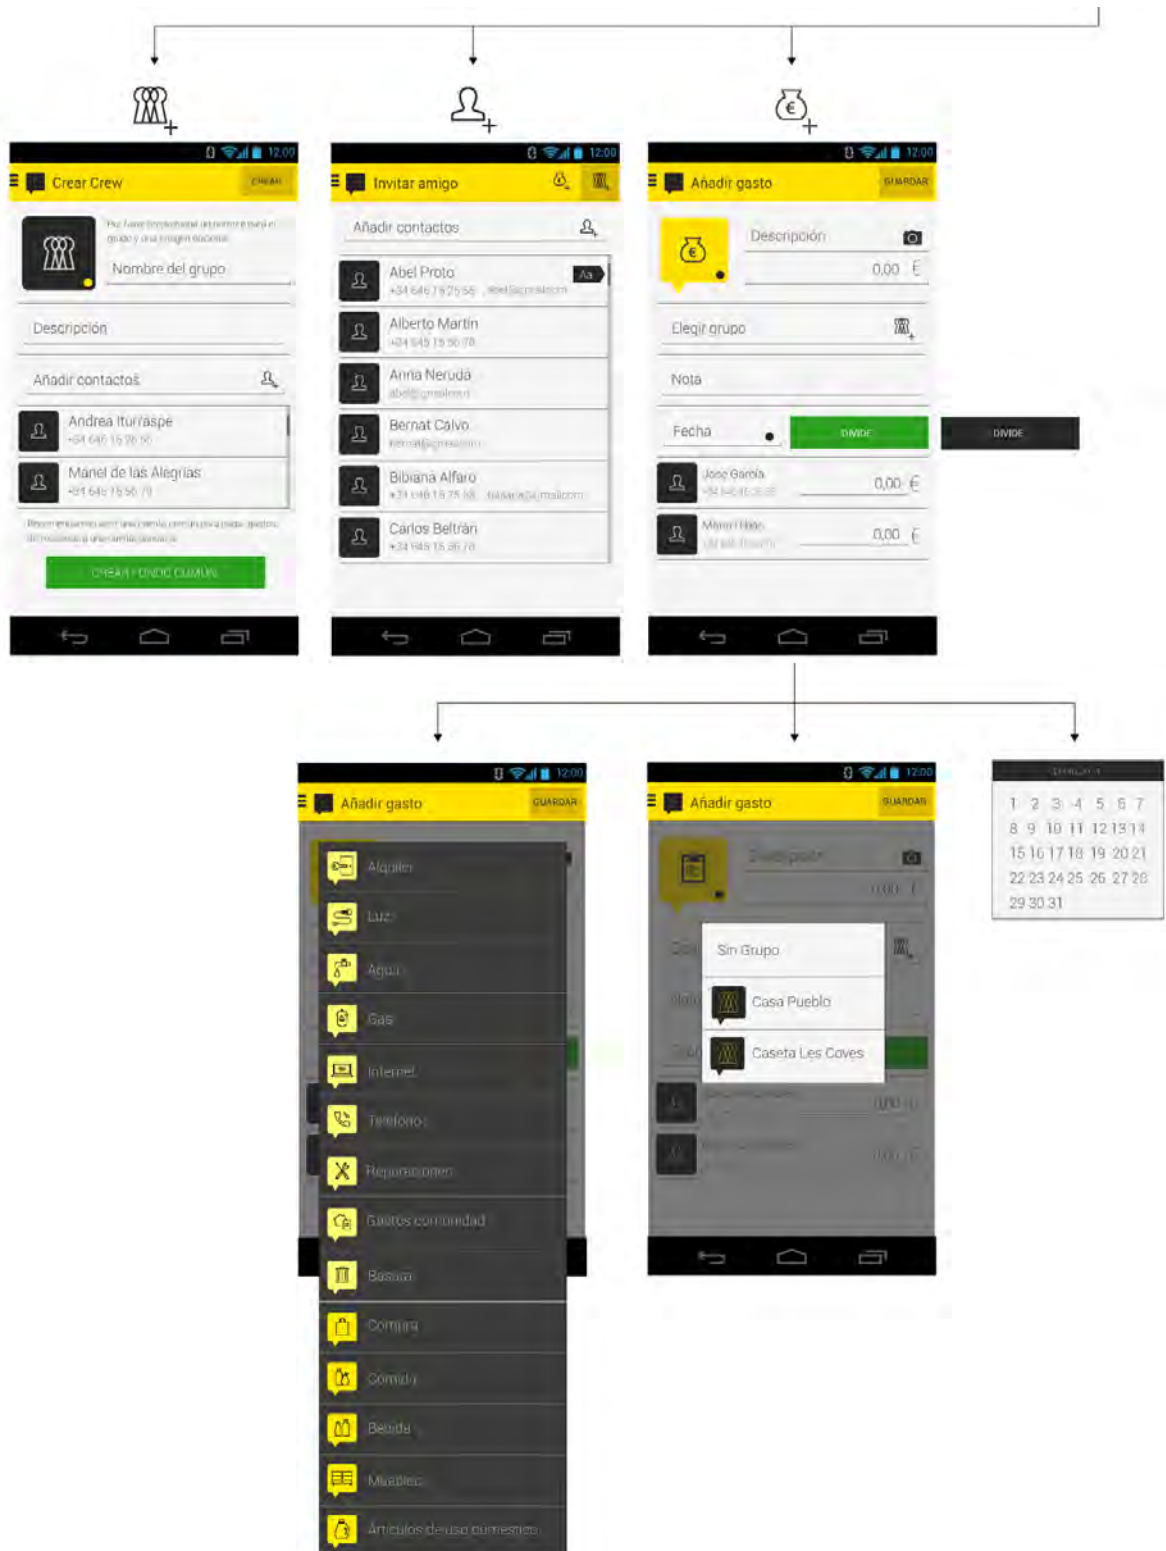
12:00

Crear Crew

CREAR

Por favor introduzca un nombre para el grupo y una imagen opcional

Nombre del grupo

Descripción

Añadir contactos

Andrea Iturraspe
+34 646 15 36 56

Manel de las Alegrías
+34 646 15 56 78

Recomendamos abrir una cuenta común para pagar gastos. Disminuirá a una cantidad concreta.

CREAR FONDO COMÚN

12:00

Invitar amigo

Añadir contactos

Abel Proto
+34 646 78 25 56

Alberto Martín
+34 645 15 56 78

Anna Neruda
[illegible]

Bernat Calvo
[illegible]

Bibiana Alfaro
+34 646 15 75 68

Carlos Beltrán
+34 646 15 36 78

12:00

Añadir gasto

GUARDAR

Descripción

0,00 €

Elegir grupo

Nota

Fecha

DIVIDE

DIVIDE

Jose García
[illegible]

0,00 €

Manel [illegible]
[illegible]

0,00 €

12:00

Añadir gasto

GUARDAR

Alquiler

Luz

Agua

Gas

Internet

Teléfono

Reparaciones

Gastos comunidad

Basura

Compra

Comida

Bebida

Muebles

Artículos de uso doméstico

12:00

Añadir gasto

GUARDAR

Sin Grupo

Casa Pueblo

Caseta Les Coves

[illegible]

| 1 | 2 | 3 | 4 | 5 | 6 | 7 |
|---|---|---|---|---|---|---|
| 8 | 9 | 10 | 11 | 12 | 13 | 14 |
| 15 | 16 | 17 | 18 | 19 | 20 | 21 |
| 22 | 23 | 24 | 25 | 26 | 27 | 28 |
| 29 | 30 | 31 | | | | |